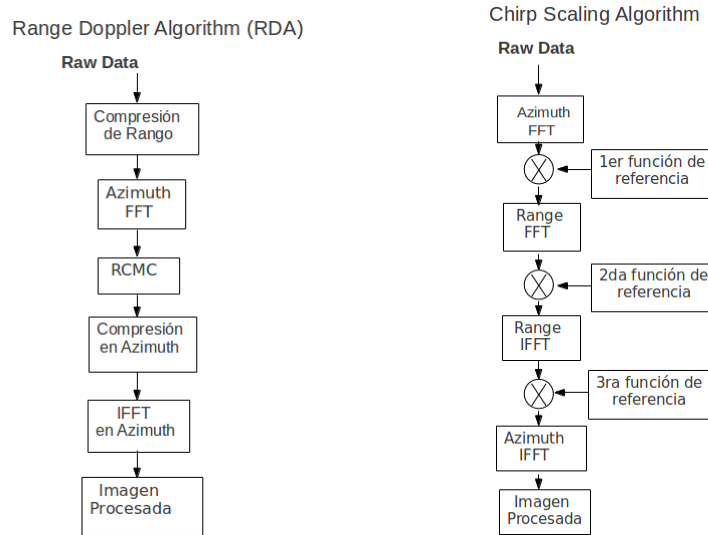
Range Doppler Algorithm (RDA)

Raw Data

Compresión de Rango

Azimuth FFT

RCMC

Compresión en Azimuth

IFFT en Azimuth

Imagen Procesada

Chirp Scaling Algorithm

Raw Data

Azimuth FFT

1er función de referencia

Range FFT

2da función de referencia

Range IFFT

3ra función de referencia

Azimuth IFFT

Imagen Procesada